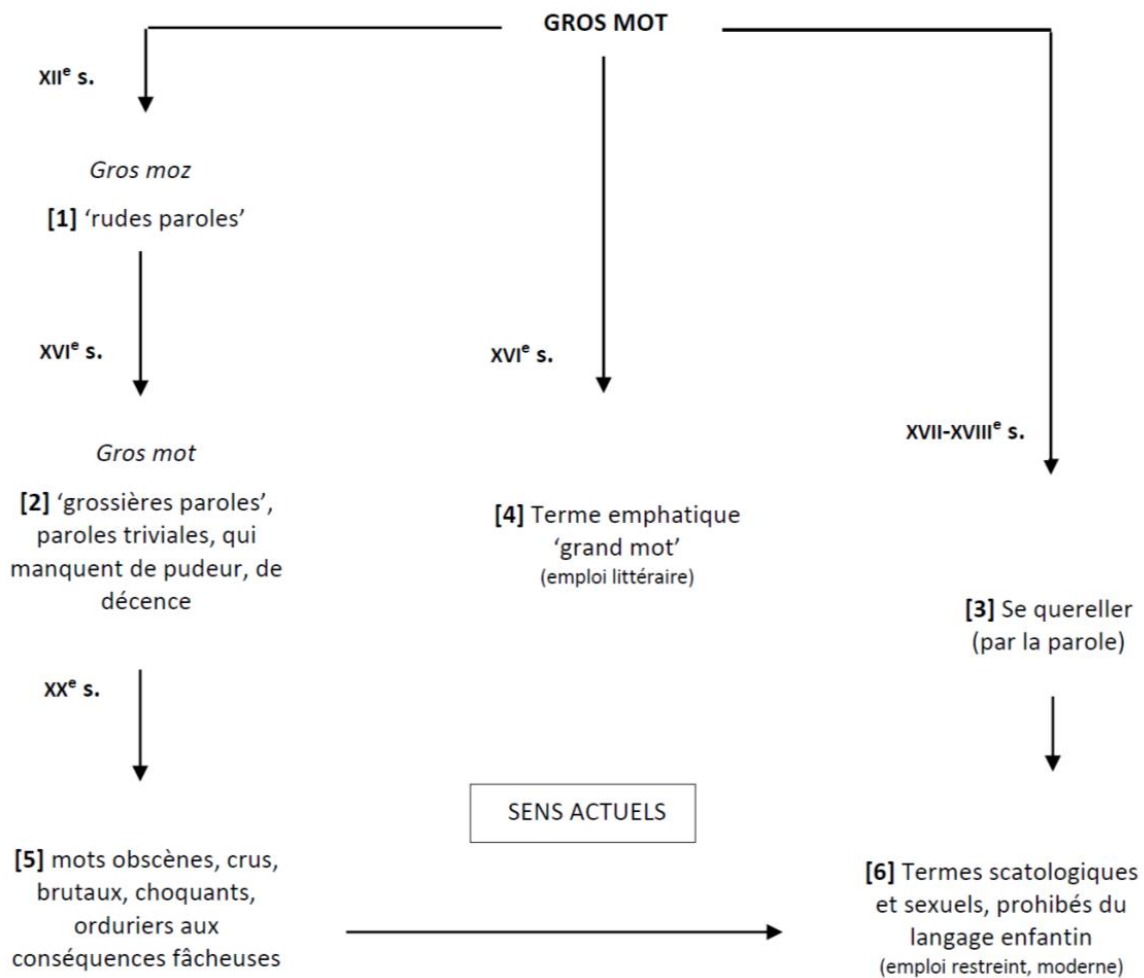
GROS MOT

XII$^{e}$ s.

Gros moz

[1] 'rudes paroles'

XVI$^{e}$ s.

Gros mot

[2] 'grossières paroles', paroles triviales, qui manquent de pudeur, de décence

XX$^{e}$ s.

[5] mots obscènes, crus, brutaux, choquants, orduriers aux conséquences fâcheuses

XVI$^{e}$ s.

[4] Terme emphatique 'grand mot'
(emploi littéraire)

SENS ACTUELS

XVII-XVIII$^{e}$ s.

[3] Se quereller (par la parole)

[6] Termes scatologiques et sexuels, prohibés du langage enfantin
(emploi restreint, moderne)